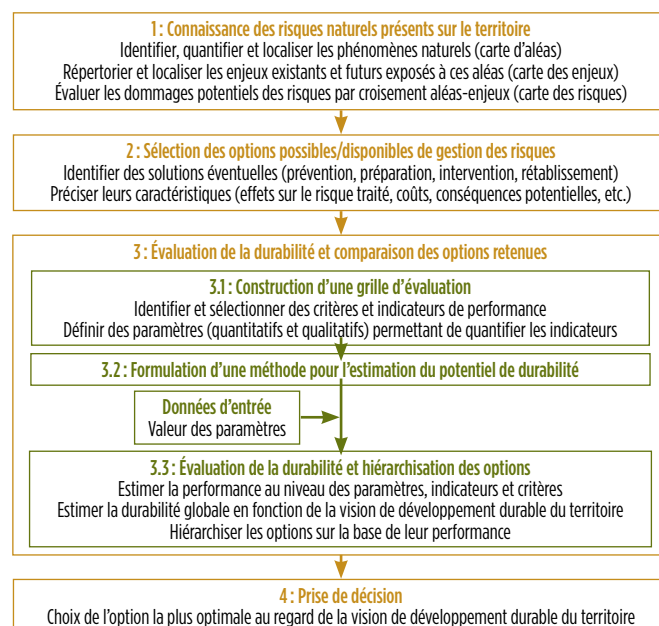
1 : Connaissance des risques naturels présents sur le territoire
Identifier, quantifier et localiser les phénomènes naturels (carte d'aléas)
Répertorier et localiser les enjeux existants et futurs exposés à ces aléas (carte des enjeux)
Évaluer les dommages potentiels des risques par croisement aléas-enjeux (carte des risques)

2 : Sélection des options possibles/disponibles de gestion des risques
Identifier des solutions éventuelles (prévention, préparation, intervention, rétablissement)
Préciser leurs caractéristiques (effets sur le risque traité, coûts, conséquences potentielles, etc.)

3 : Évaluation de la durabilité et comparaison des options retenues

3.1 : Construction d'une grille d'évaluation
Identifier et sélectionner des critères et indicateurs de performance
Définir des paramètres (quantitatifs et qualitatifs) permettant de quantifier les indicateurs

3.2 : Formulation d'une méthode pour l'estimation du potentiel de durabilité

Données d'entrée
Valeur des paramètres

3.3 : Évaluation de la durabilité et hiérarchisation des options
Estimer la performance au niveau des paramètres, indicateurs et critères
Estimer la durabilité globale en fonction de la vision de développement durable du territoire
Hiérarchiser les options sur la base de leur performance

4 : Prise de décision
Choix de l'option la plus optimale au regard de la vision de développement durable du territoire